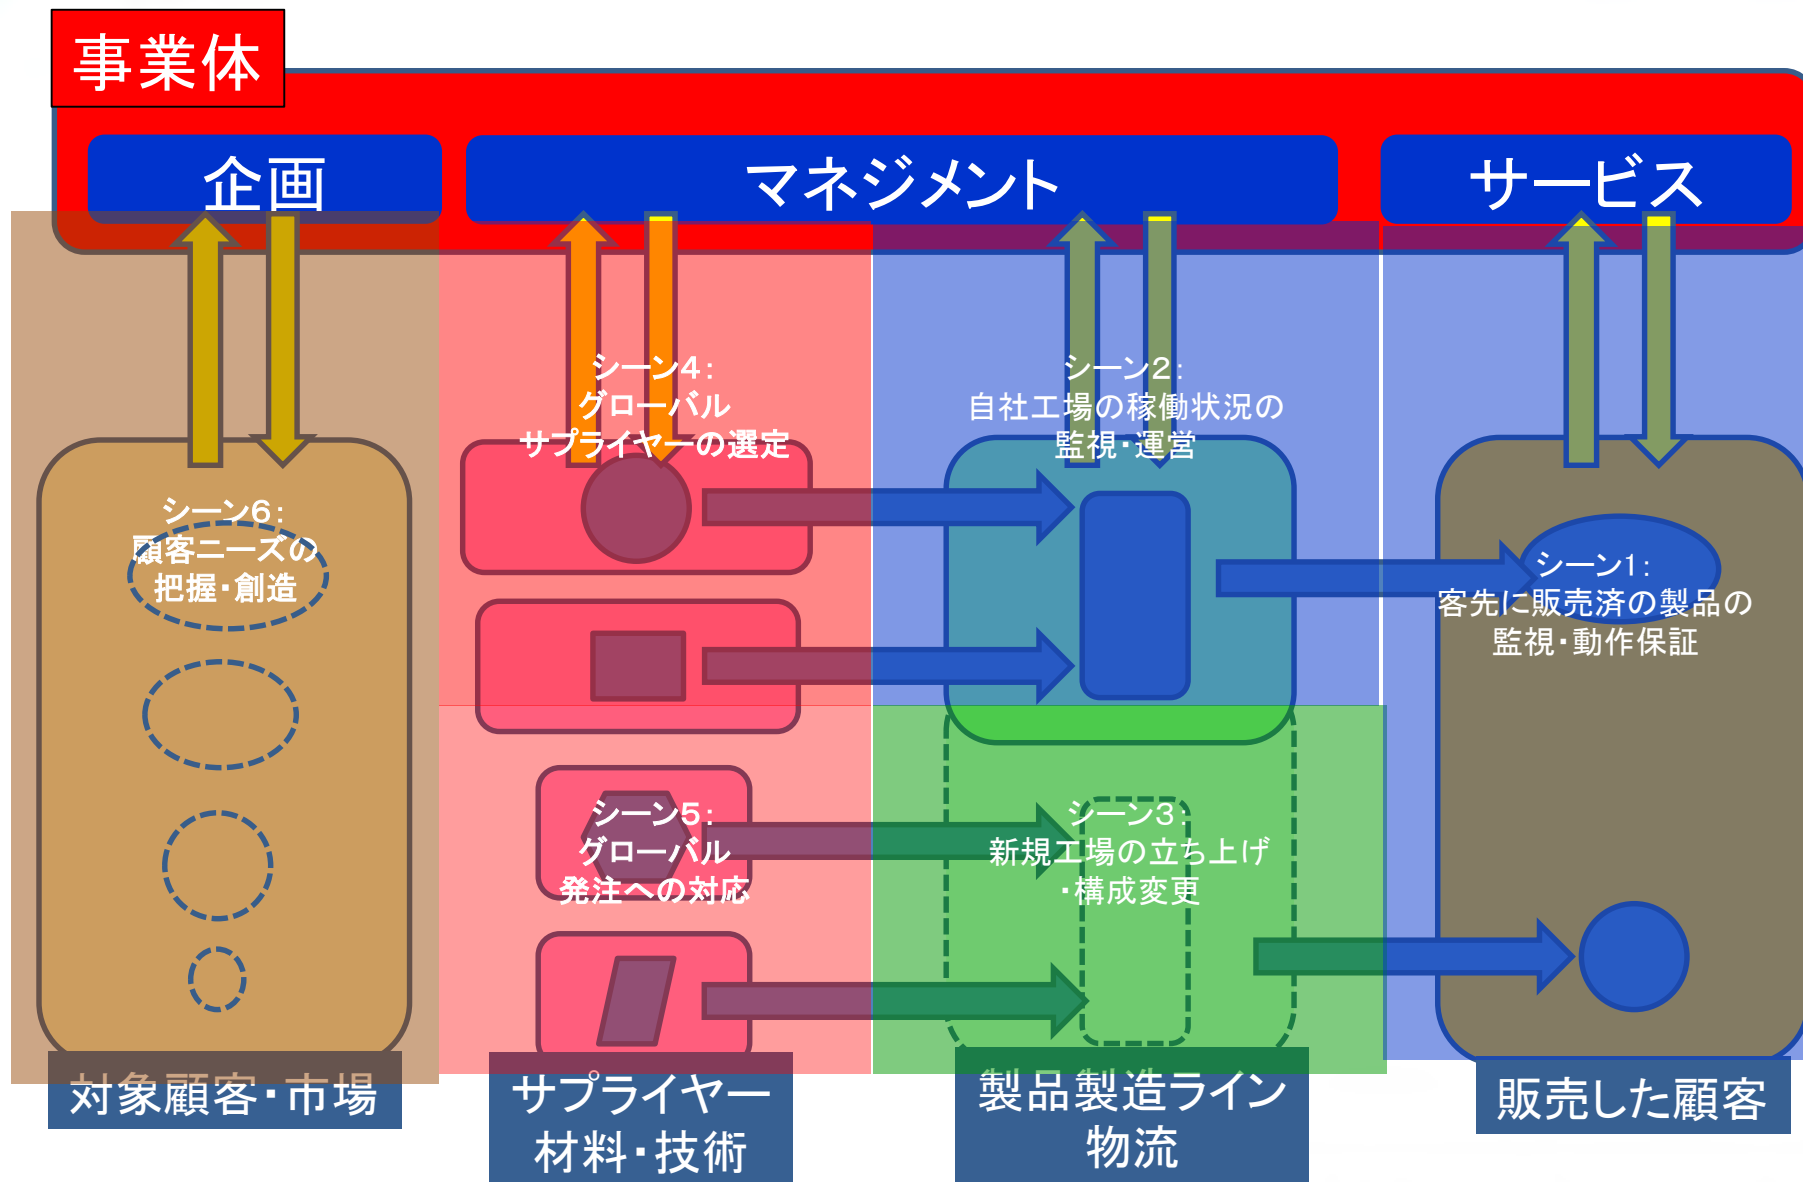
事業体

企画

マネジメント

サービス

シーン4：
グローバル
サプライヤーの選定

シーン2：
自社工場の稼働状況の
監視・運営

シーン6：
顧客ニーズの
把握・創造

シーン1：
客先に販売済の製品の
監視・動作保証

シーン5：
グローバル
発注への対応

シーン3：
新規工場の立ち上げ
・構成変更

対象顧客・市場

サプライヤー
材料・技術

製品製造ライン
物流

販売した顧客